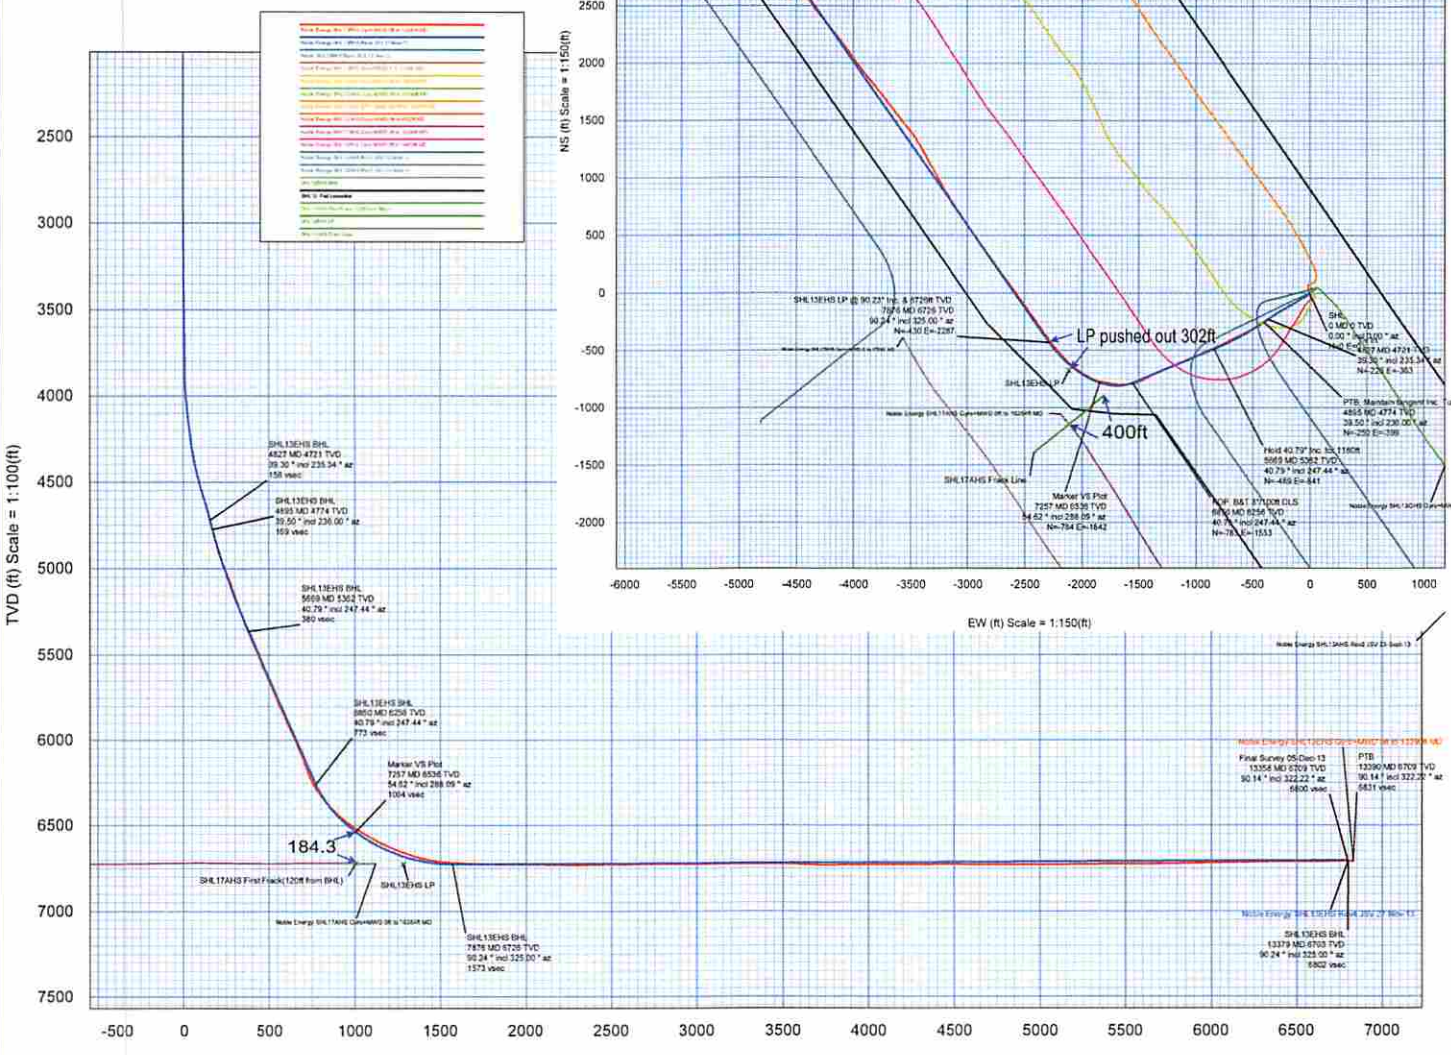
2500
3000
3500
4000
4500
5000
5500
6000
6500
7000
7500

TVD (ft) Scale = 1:100(ft)

SHL13EHS BHL
4827 MD 4721 TVD
39.30 ° incl 235.34 ° az
158 vsec

SHL13EHS BHL
4895 MD 4774 TVD
39.50 ° incl 236.00 ° az
169 vsec

SHL13EHS BHL
5669 MD 5362 TVD
40.79 ° incl 247.44 ° az
380 vsec

SHL13EHS BHL
6650 MD 6256 TVD
40.79 ° incl 247.44 ° az
773 vsec

Marker VS Plot
7257 MD 6536 TVD
54.62 ° incl 288.09 ° az
1004 vsec

184.3

SHL17AHS First Frack(120ft from BHL)

Noble Energy SHL17AHS Curv+MWD 0ft to 16354ft MD

SHL13EHS LP

SHL13EHS BHL
7876 MD 6726 TVD
90.24 ° incl 325.00 ° az
1573 vsec

Noble Energy SHL13EHS Curv+MWD 0ft to 13390ft MD

Final Survey 05-Dec-13
13356 MD 6709 TVD
90.14 ° incl 322.22 ° az
6800 vsec

PTB
13390 MD 6709 TVD
90.14 ° incl 322.22 ° az
6831 vsec

Noble Energy SHL13EHS Rev4 26v 27-Nov-13

SHL13EHS BHL
13379 MD 6703 TVD
90.24 ° incl 325.00 ° az
6802 vsec

-500 0 500 1000 1500 2000 2500 3000 3500 4000 4500 5000 5500 6000 6500 7000

NS (ft) Scale = 1:150(ft)

2500
2000
1500
1000
500
0
-500
-1000
-1500
-2000

SHL13EHS LP @ 90.23° Inc. & 6729ft TVD
7876 MD 6726 TVD
90.24 ° incl 325.00 ° az
N=-430 E=-2287

LP pushed out 302ft

SHL13EHS LP

400ft

SHL17AHS Frack Line

Marker VS Plot
7257 MD 6536 TVD
54.62 ° incl 288.09 ° az
N=-784 E=-1642

KOP: B&T 3°/100ft DLS
6650 MD 6256 TVD
40.79 ° incl 247.44 ° az
N=-781 E=-1553

Hold 40.79° Inc. for 1160ft
5669 MD 5362 TVD
40.79 ° incl 247.44 ° az
N=-469 E=-841

PTB: Maintain tangent Inc.
4895 MD 4774 TVD
39.50 ° incl 236.00 ° az
N=-250 E=-396

SHL
0 MD 0 TVD
0.00 ° incl 0.00 ° az

4827 MD 4721 TVD
39.30 ° incl 235.34 ° az
N=-228 E=-363

-6000 -5500 -5000 -4500 -4000 -3500 -3000 -2500 -2000 -1500 -1000 -500 0 500 1000

EW (ft) Scale = 1:150(ft)

Noble Energy SHL13AHS Rev0 35v 23-Sep-13